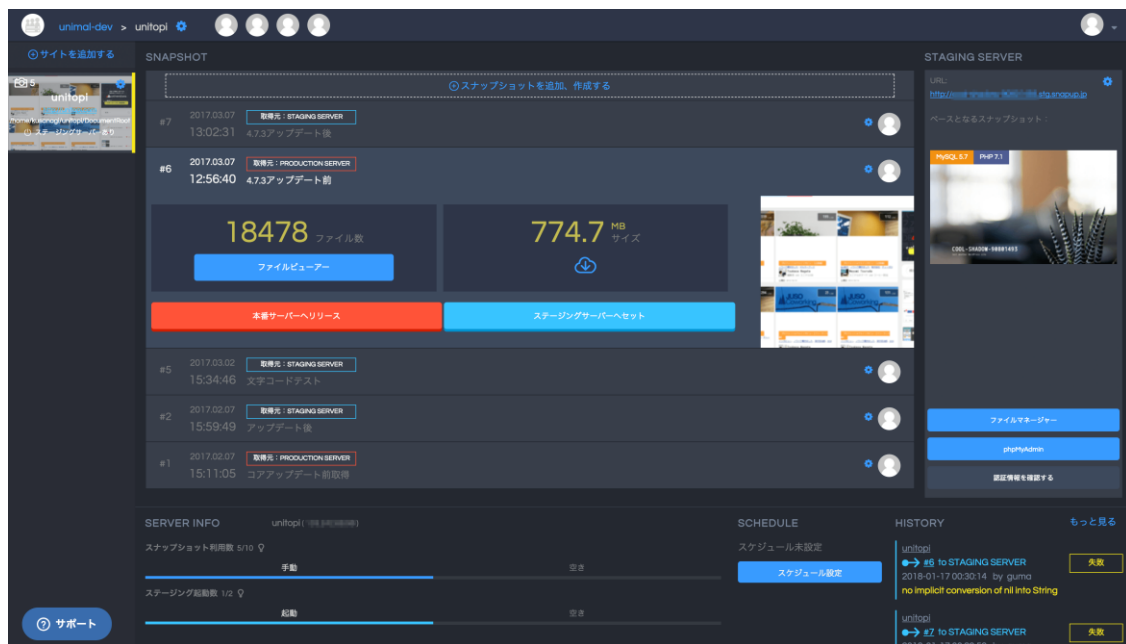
unimal-dev > unitopi

サイトを追加する

5
unitopi
/home/kusanagi/unitopi/DocumentRoot
ステージングサーバーあり

SNAPSHOT

スナップショットを追加、作成する

#7 2017.03.07 取得元：STAGING SERVER
13:02:31 4.7.3アップデート後

#6 2017.03.07 取得元：PRODUCTION SERVER
12:56:40 4.7.3アップデート前

18478 ファイル数
ファイルビューアー

774.7 MB サイズ

本番サーバーへリリース
ステージングサーバーへセット

#5 2017.03.02 取得元：STAGING SERVER
15:34:46 文字コードテスト

#2 2017.02.07 取得元：STAGING SERVER
15:59:49 アップデート後

#1 2017.02.07 取得元：PRODUCTION SERVER
15:11:05 コアアップデート前取得

STAGING SERVER

URL:
http://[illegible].stg.snapup.jp

ベースとなるスナップショット：

MySQL 5.7 PHP 7.1

COOL-SHADOW-90001453

ファイルマネージャー
phpMyAdmin
認証情報を確認する

SERVER INFO unitopi([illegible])

スナップショット利用数 5/10
手動 空き

ステージング起動数 1/2
起動 空き

SCHEDULE
スケジュール未設定
スケジュール設定

HISTORY もっと見る

unitopi
#6 to STAGING SERVER 失敗
2018-01-17 00:30:14 by guma
no implicit conversion of nil into String

unitopi
#7 to STAGING SERVER 失敗

サポート